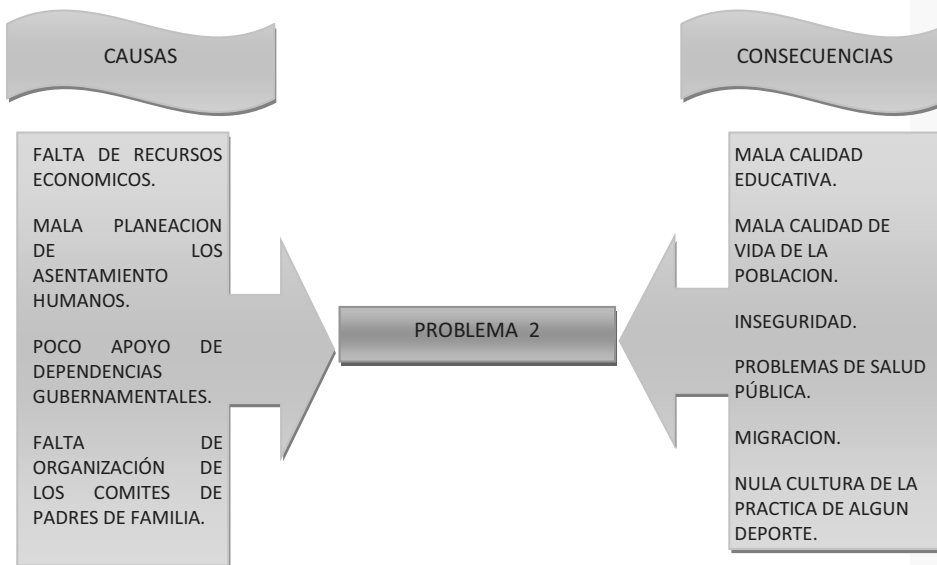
CAUSAS

FALTA DE RECURSOS ECONOMICOS.

MALA PLANEACION DE LOS ASENTAMIENTO HUMANOS.

POCO APOYO DE DEPENDENCIAS GUBERNAMENTALES.

FALTA DE ORGANIZACIÓN DE LOS COMITES DE PADRES DE FAMILIA.

PROBLEMA 2

CONSECUENCIAS

MALA CALIDAD EDUCATIVA.

MALA CALIDAD DE VIDA DE LA POBLACION.

INSEGURIDAD.

PROBLEMAS DE SALUD PÚBLICA.

MIGRACION.

NULA CULTURA DE LA PRACTICA DE ALGUN DEPORTE.